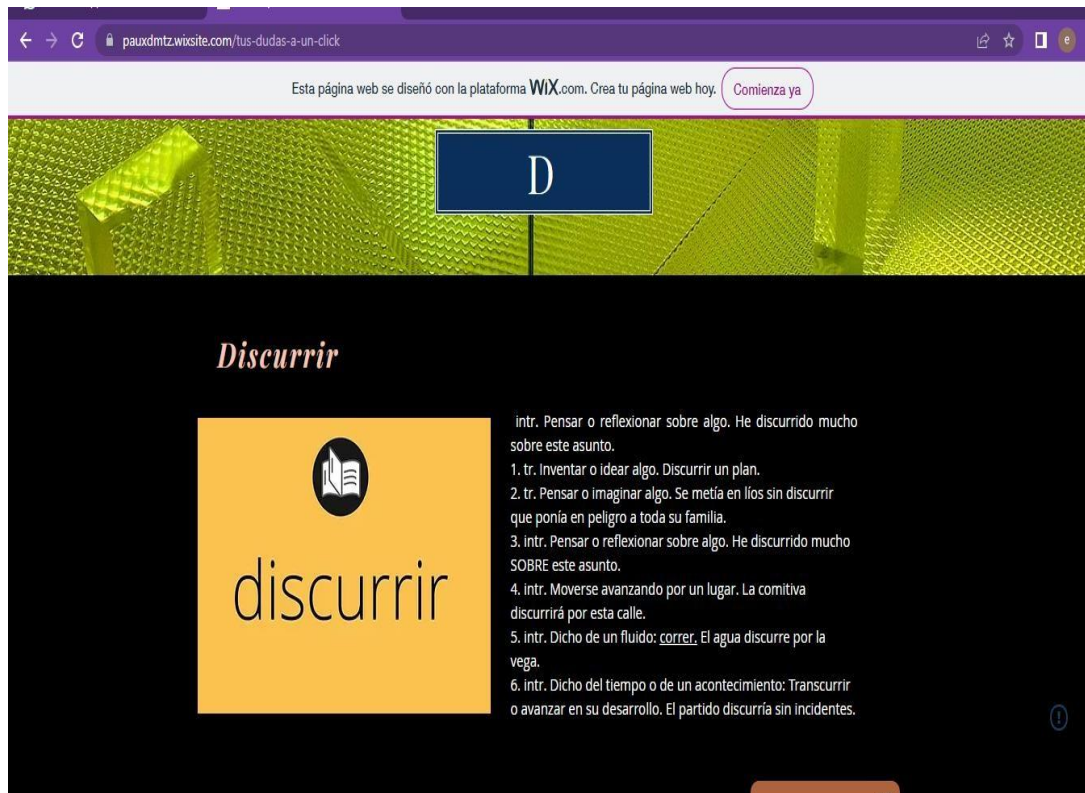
pauxdmtz.wixsite.com/tus-dudas-a-un-click

Esta página web se diseñó con la plataforma WIX.com. Crea tu página web hoy. Comienza ya

D

Discurrir

discurrir

intr. Pensar o reflexionar sobre algo. He discurrido mucho sobre este asunto.
1. tr. Inventar o idear algo. Discurrir un plan.
2. tr. Pensar o imaginar algo. Se metía en líos sin discurrir que ponía en peligro a toda su familia.
3. intr. Pensar o reflexionar sobre algo. He discurrido mucho SOBRE este asunto.
4. intr. Moverse avanzando por un lugar. La comitiva discurrirá por esta calle.
5. intr. Dicho de un fluido: correr. El agua discurre por la vega.
6. intr. Dicho del tiempo o de un acontecimiento: Transcurrir o avanzar en su desarrollo. El partido discurría sin incidentes.